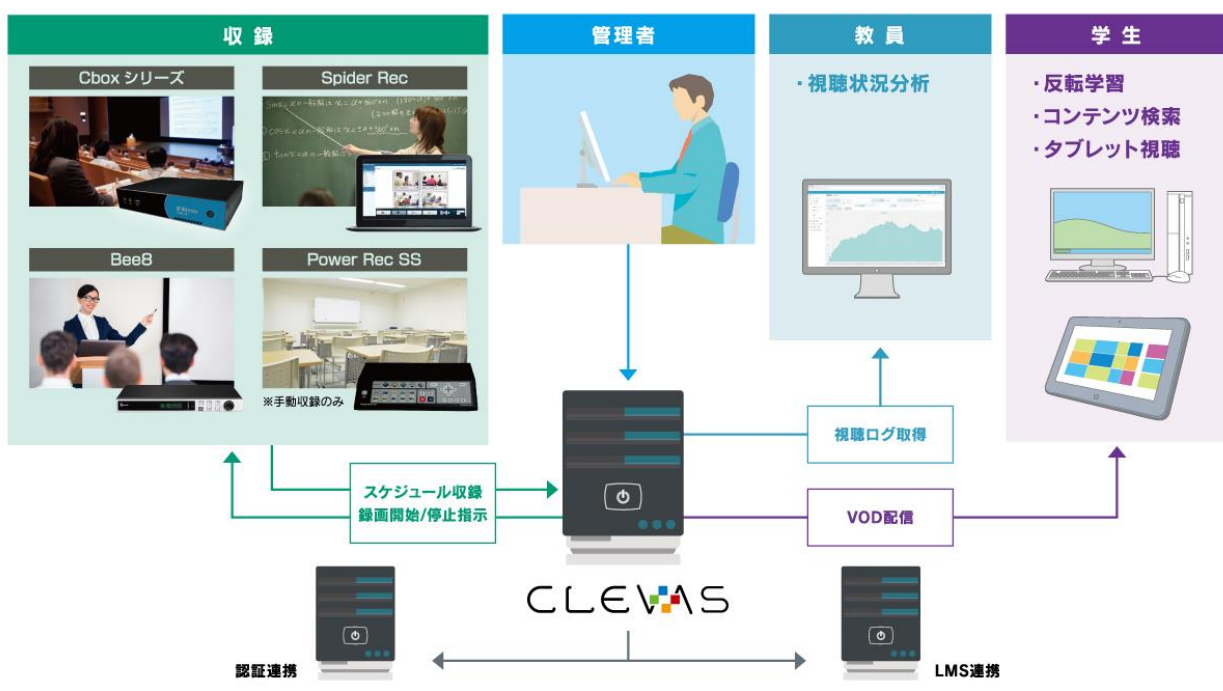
収録

Cbox シリーズ

Spider Rec

Bee8

Power Rec SS

※手動収録のみ

管理者

教員

・視聴状況分析

学生

・反転学習
・コンテンツ検索
・タブレット視聴

視聴ログ取得

スケジュール収録
録画開始/停止指示

VOD配信

CLEVAS

認証連携

LMS連携